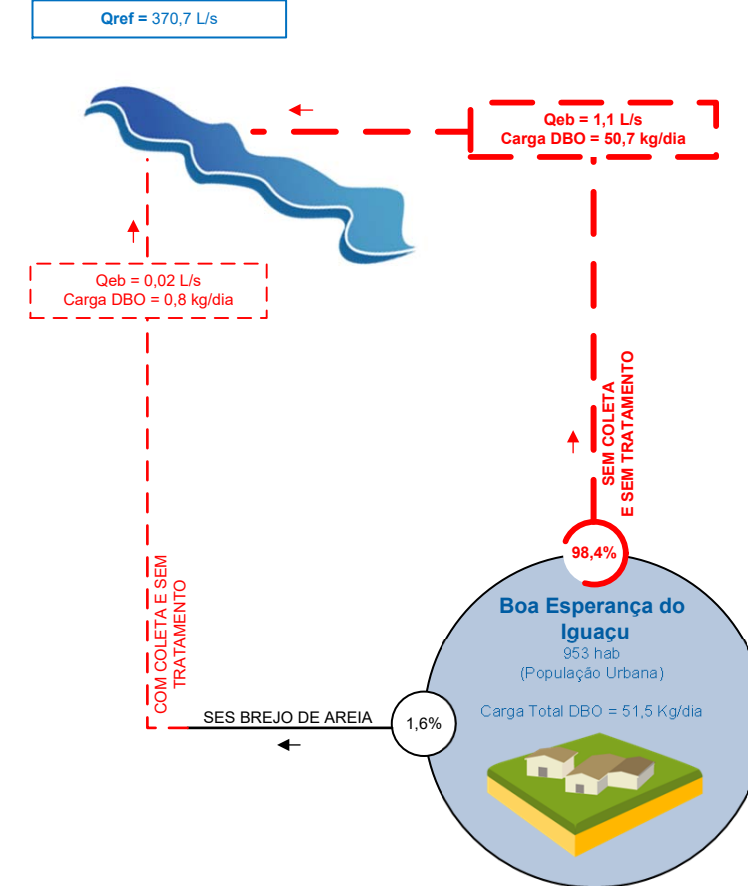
**Qref =** 370,7 L/s

**Qeb = 1,1 L/s**
**Carga DBO = 50,7 kg/dia**

Qeb = 0,02 L/s
Carga DBO = 0,8 kg/dia

SEM COLETA
E SEM TRATAMENTO

98,4%

COM COLETA E SEM
TRATAMENTO

SES BREJO DE AREIA

1,6%

Boa Esperança do Iguaçu
953 hab
(População Urbana)

Carga Total DBO = 51,5 Kg/dia